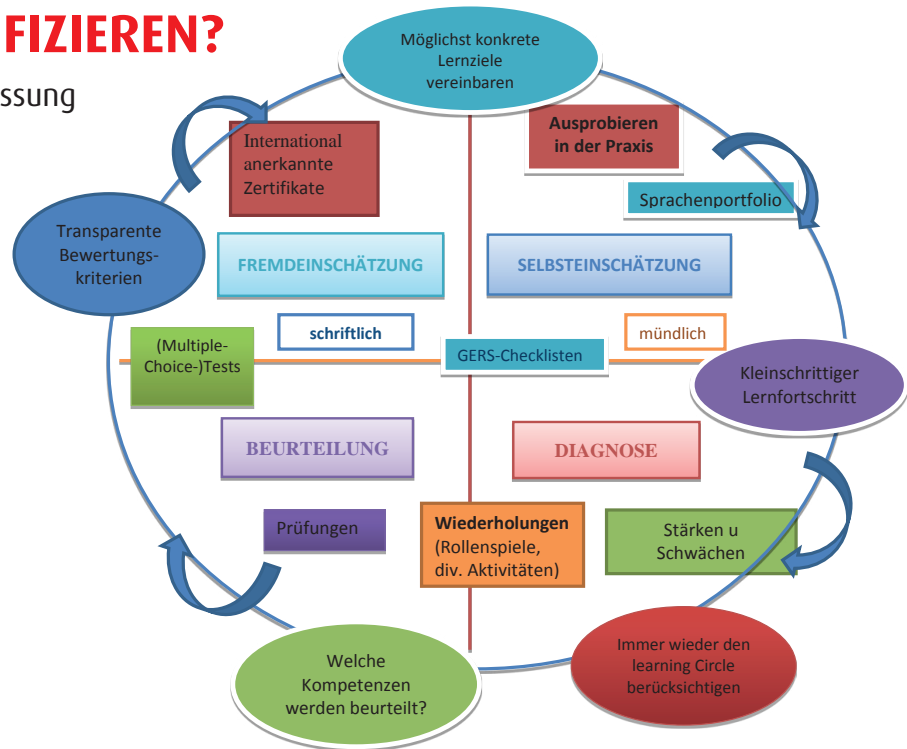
FIZIEREN?
ssung

Möglichst konkrete Lernziele vereinbaren

International anerkannte Zertifikate

Ausprobieren in der Praxis

Sprachenportfolio

Transparente Bewertungskriterien

FREMDEINSCHÄTZUNG

SELBSTEINSCHÄTZUNG

schriftlich

mündlich

(Multiple-Choice-)Tests

GERS-Checklisten

Kleinschrittiger Lernfortschritt

BEURTEILUNG

DIAGNOSE

Prüfungen

Wiederholungen (Rollenspiele, div. Aktivitäten)

Stärken u Schwächen

Welche Kompetenzen werden beurteilt?

Immer wieder den learning Circle berücksichtigen